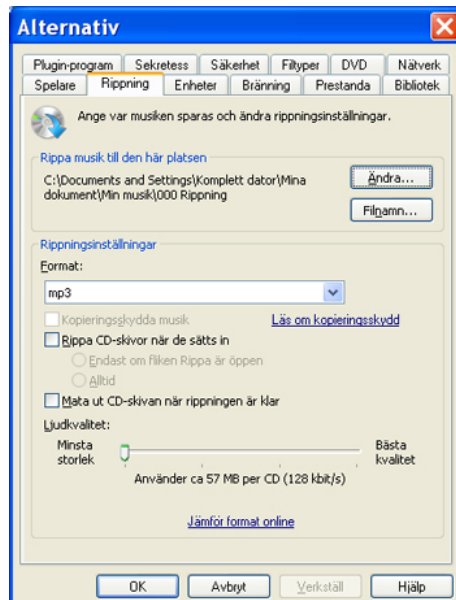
Alternativ

Plugin-program | Sekretess | Säkerhet | Filtyper | DVD | Nätverk
Spelare | Rippning | Enheter | Bränning | Prestanda | Bibliotek

Ange var musiken sparas och ändra rippningsinställningar.

Rippa musik till den här platsen

C:\Documents and Settings\Komplett dator\Mina dokument\Min musik\000 Rippning

Ändra...

Filnamn...

Rippningsinställningar

Format:

mp3

Kopieringsskydda musik

Läs om kopieringsskydd

Rippa CD-skivor när de sätts in

Endast om fliken Rippa är öppen

Alltid

Mata ut CD-skivan när rippningen är klar

Ljudkvalitet:

Minsta storlek

Bästa kvalitet

Använder ca 57 MB per CD (128 kbit/s)

Jämför format online

OK

Avbryt

Verkställ

Hjälp